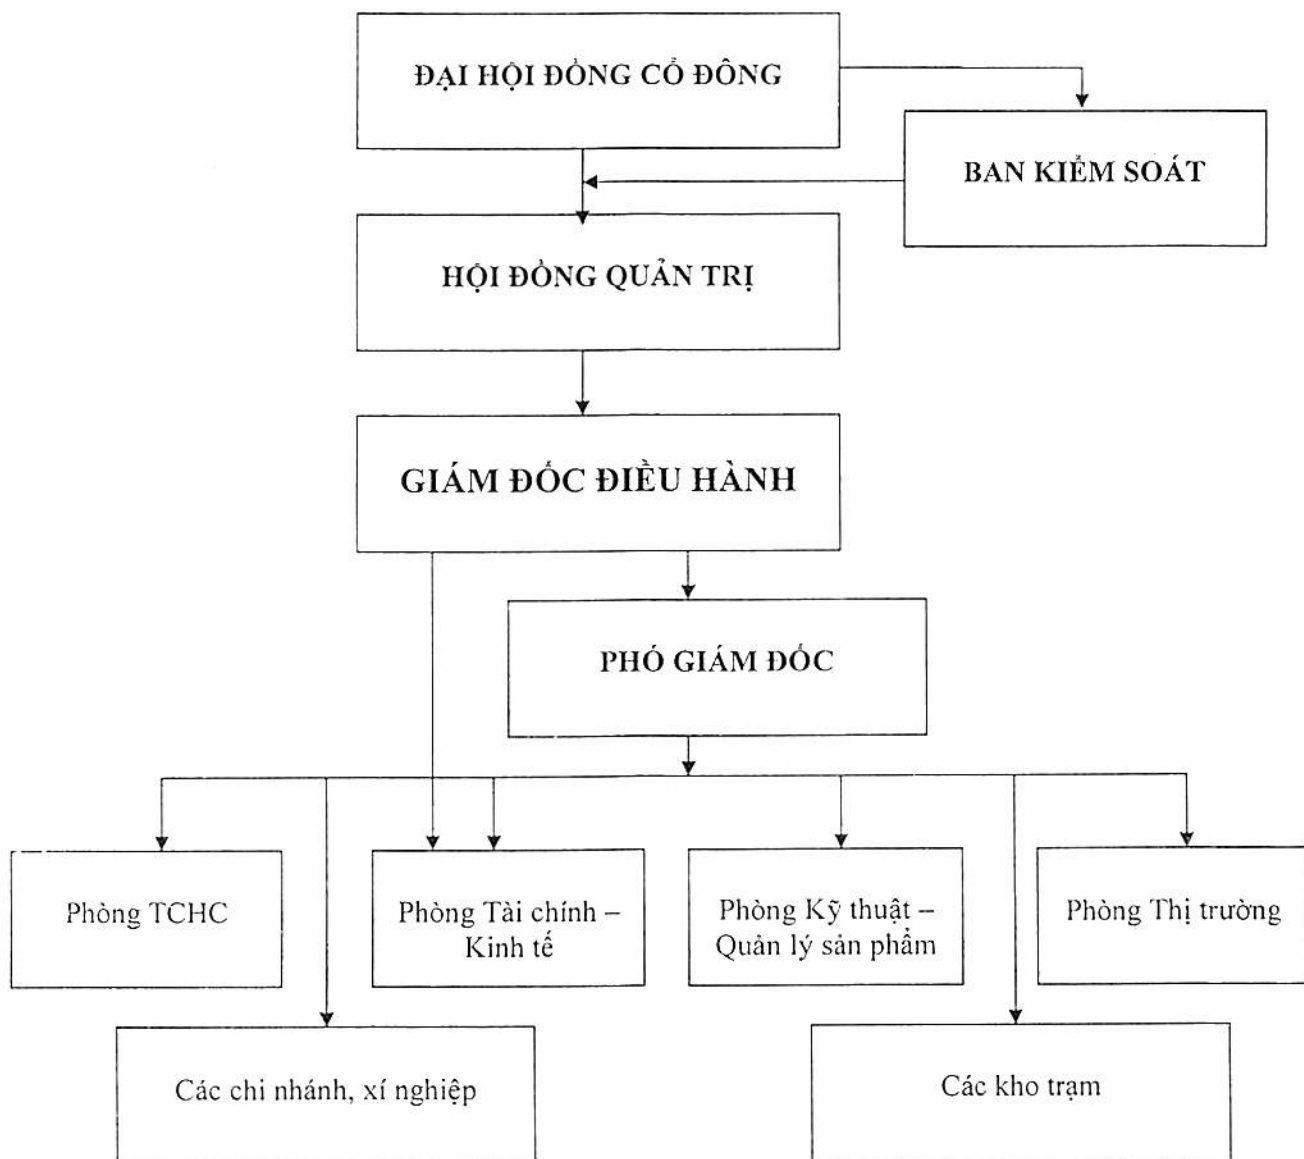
ĐẠI HỘI ĐỒNG CỔ ĐÔNG

BAN KIỂM SOÁT

HỘI ĐỒNG QUẢN TRỊ

GIÁM ĐỐC ĐIỀU HÀNH

PHÓ GIÁM ĐỐC

Phòng TCHC

Phòng Tài chính – Kinh tế

Phòng Kỹ thuật – Quản lý sản phẩm

Phòng Thị trường

Các chi nhánh, xí nghiệp

Các kho trạm